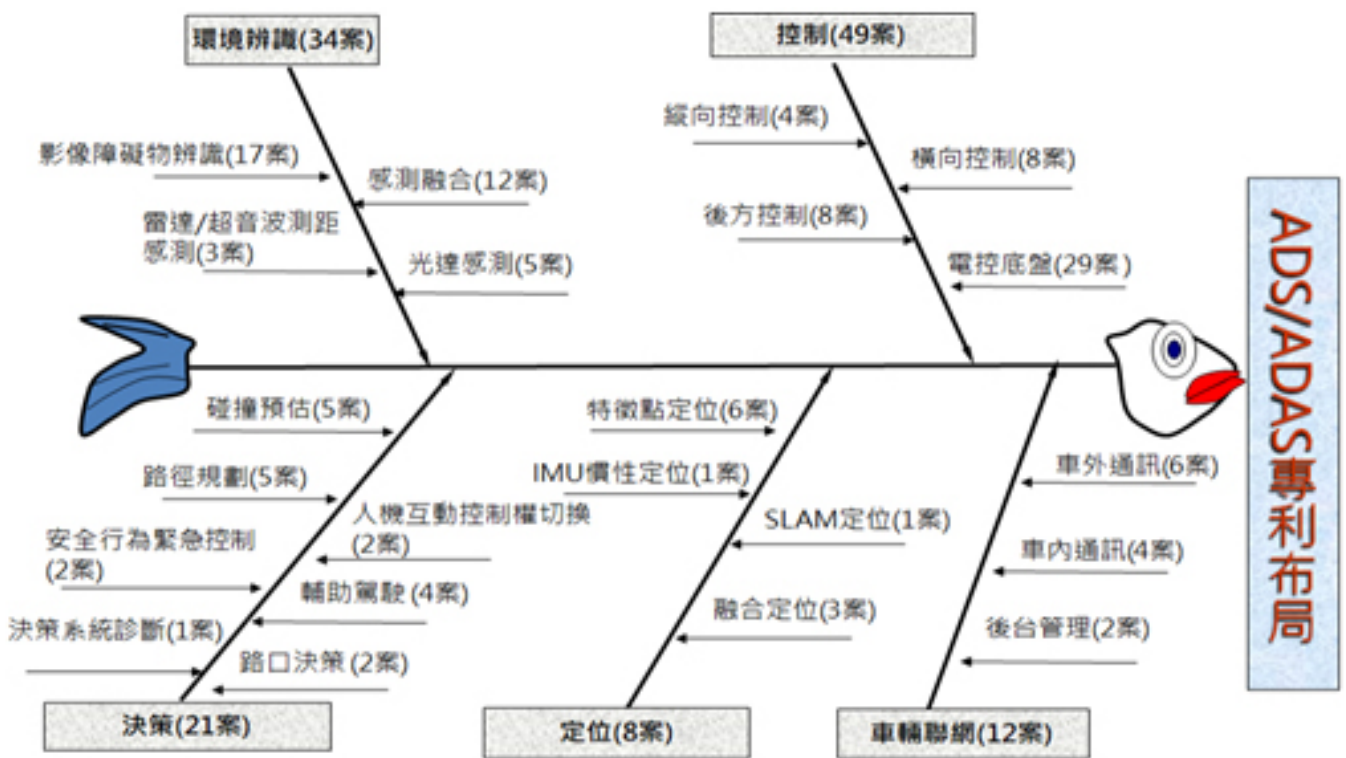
環境辨識(34案)

影像障礙物辨識(17案)

感測融合(12案)

雷達/超音波測距感測(3案)

光達感測(5案)

控制(49案)

縱向控制(4案)

橫向控制(8案)

後方控制(8案)

電控底盤(29案)

ADS/ADAS專利布局

碰撞預估(5案)

路徑規劃(5案)

人機互動控制權切換(2案)

安全行為緊急控制(2案)

輔助駕駛(4案)

決策系統診斷(1案)

路口決策(2案)

決策(21案)

特徵點定位(6案)

IMU慣性定位(1案)

SLAM定位(1案)

融合定位(3案)

定位(8案)

車外通訊(6案)

車內通訊(4案)

後台管理(2案)

車輛聯網(12案)